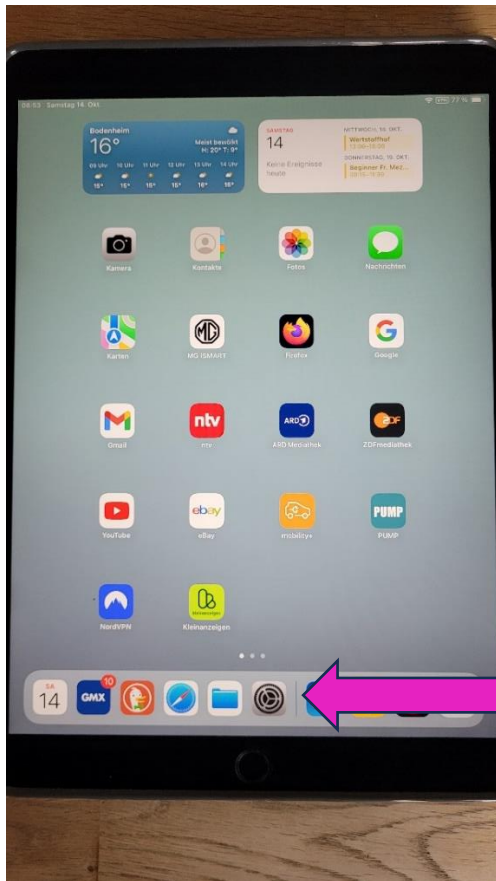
08:53 Samstag 14. Okt.

77 %

Bodenheim
16°
Meist bewölkt
H: 20° T: 9°
09 Uhr 10 Uhr 11 Uhr 12 Uhr 13 Uhr 14 Uhr
16° 15° 16° 16° 16° 18°

SAMSTAG
14
Keine Ereignisse heute

MITTWOCH, 18. OKT.
Werkstatthof
13:00–15:00
DONNERSTAG, 19. OKT.
Beginner Fr. Maz...
09:15–11:30

Kamera
Kontakte
Fotos
Nachrichten
Karten
MG iSMART
Firefox
Google
Gmail
ntv
ntv
ARD
ARD Mediathek
ZDF
ZDFmediathek
YouTube
ebay
eBay
mobility+
PUMP
PUMP
NordVPN
Kleinanzeigen

SA
14
GMX
10